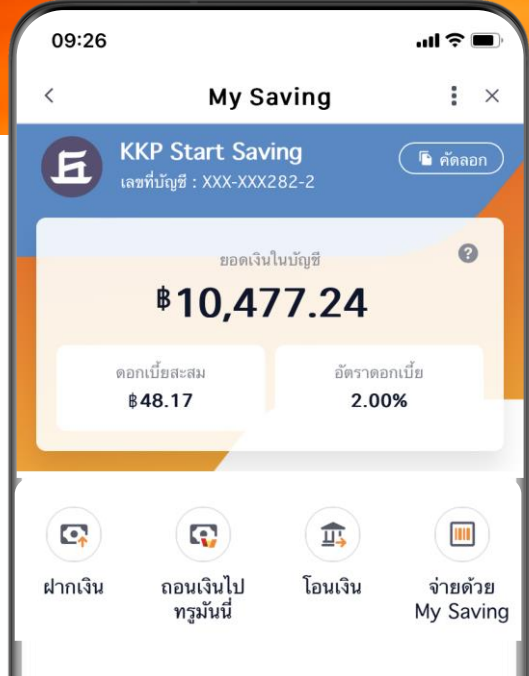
09:26

<

My Saving

⋮ ×

KKP Start Saving

เลขที่บัญชี : XXX-XXX282-2

คัดลอก

ยอดเงินในบัญชี

?

฿10,477.24

ดอกเบี้ยสะสม

฿48.17

อัตราดอกเบี้ย

2.00%

ฝากเงิน

ถอนเงินไปทรูมันนี่

โอนเงิน

จ่ายด้วย My Saving